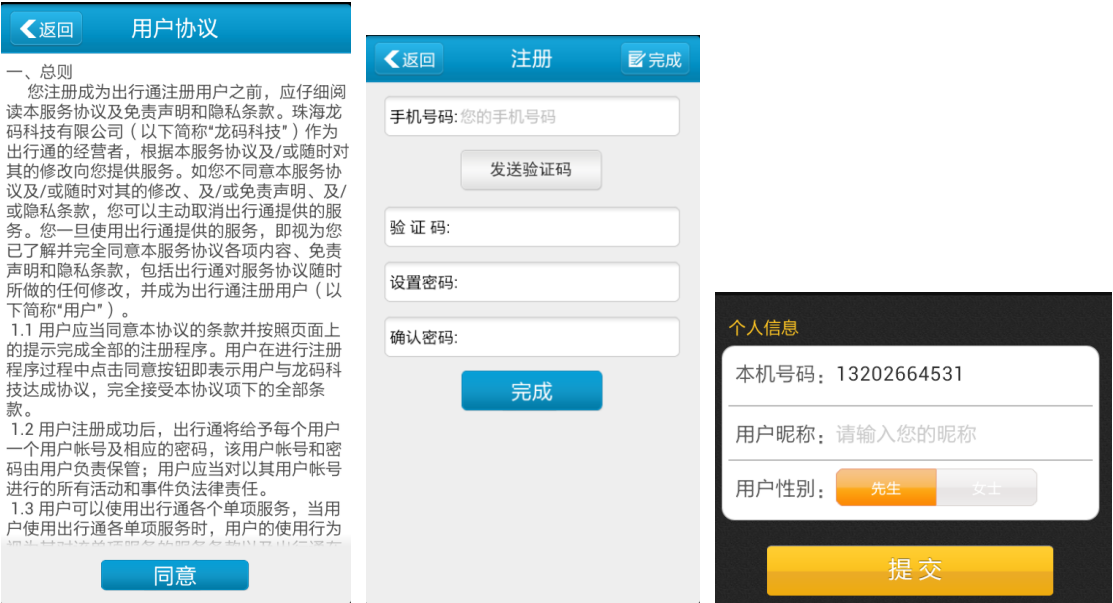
返回 用户协议

一、总则

您注册成为出行通注册用户之前，应仔细阅读本服务协议及免责声明和隐私条款。珠海龙码科技有限公司（以下简称"龙码科技"）作为出行通的经营者，根据本服务协议及/或随时对其的修改向您提供服务。如您不同意本服务协议及/或随时对其的修改、及/或免责声明、及/或隐私条款，您可以主动取消出行通提供的服务。您一旦使用出行通提供的服务，即视为您已了解并完全同意本服务协议各项内容、免责声明和隐私条款，包括出行通对服务协议随时所做的任何修改，并成为出行通注册用户（以下简称"用户"）。

1.1 用户应当同意本协议的条款并按照页面上的提示完成全部的注册程序。用户在进行注册程序过程中点击同意按钮即表示用户与龙码科技达成协议，完全接受本协议项下的全部条款。

1.2 用户注册成功后，出行通将给予每个用户一个用户帐号及相应的密码，该用户帐号和密码由用户负责保管；用户应当对以其用户帐号进行的所有活动和事件负法律责任。

1.3 用户可以使用出行通各个单项服务，当用户使用出行通各单项服务时，用户的使用行为 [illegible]

同意

返回 注册 完成

手机号码: 您的手机号码

发送验证码

验 证 码:

设置密码:

确认密码:

完成

个人信息

本机号码：13202664531

用户昵称：请输入您的昵称

用户性别： 先生 女士

提交